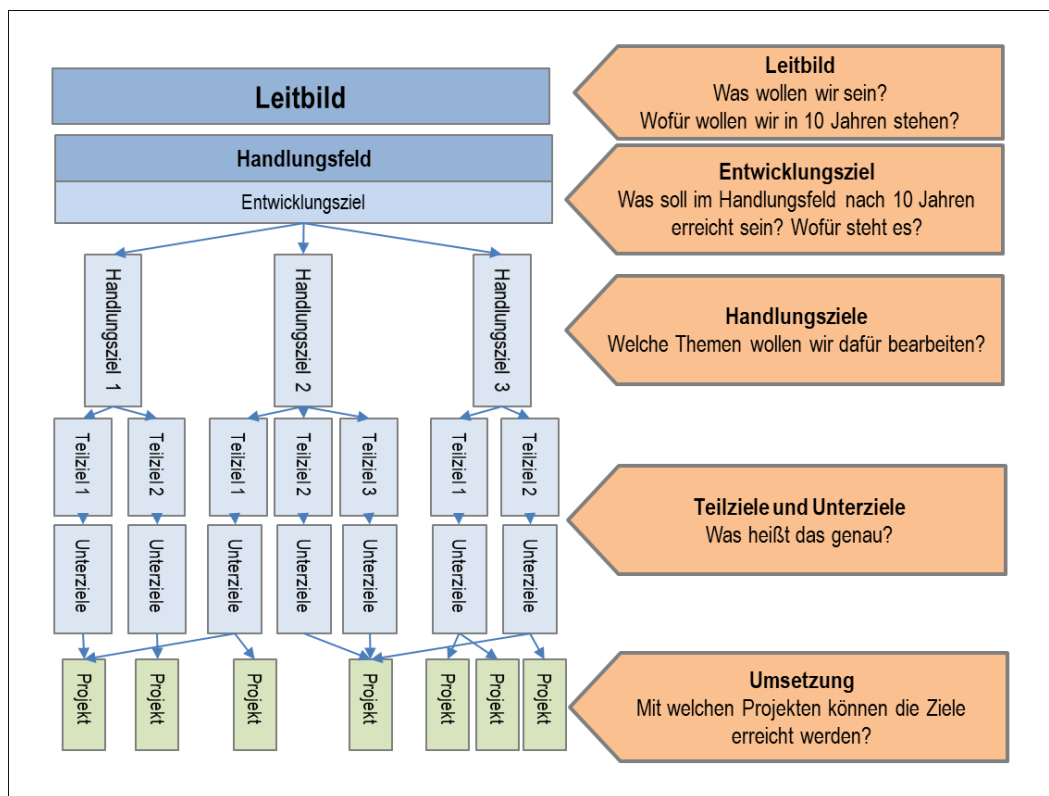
Leitbild

Leitbild
Was wollen wir sein?
Wofür wollen wir in 10 Jahren stehen?

Handlungsfeld

Entwicklungsziel

Entwicklungsziel
Was soll im Handlungsfeld nach 10 Jahren erreicht sein? Wofür steht es?

Handlungsziel 1

Handlungsziel 2

Handlungsziel 3

Handlungsziele
Welche Themen wollen wir dafür bearbeiten?

Teilziel 1

Teilziel 2

Teilziel 1

Teilziel 2

Teilziel 3

Teilziel 1

Teilziel 2

Teilziele und Unterziele
Was heißt das genau?

Unterziele

Unterziele

Unterziele

Unterziele

Unterziele

Unterziele

Unterziele

Projekt

Projekt

Projekt

Projekt

Projekt

Projekt

Projekt

Umsetzung
Mit welchen Projekten können die Ziele erreicht werden?